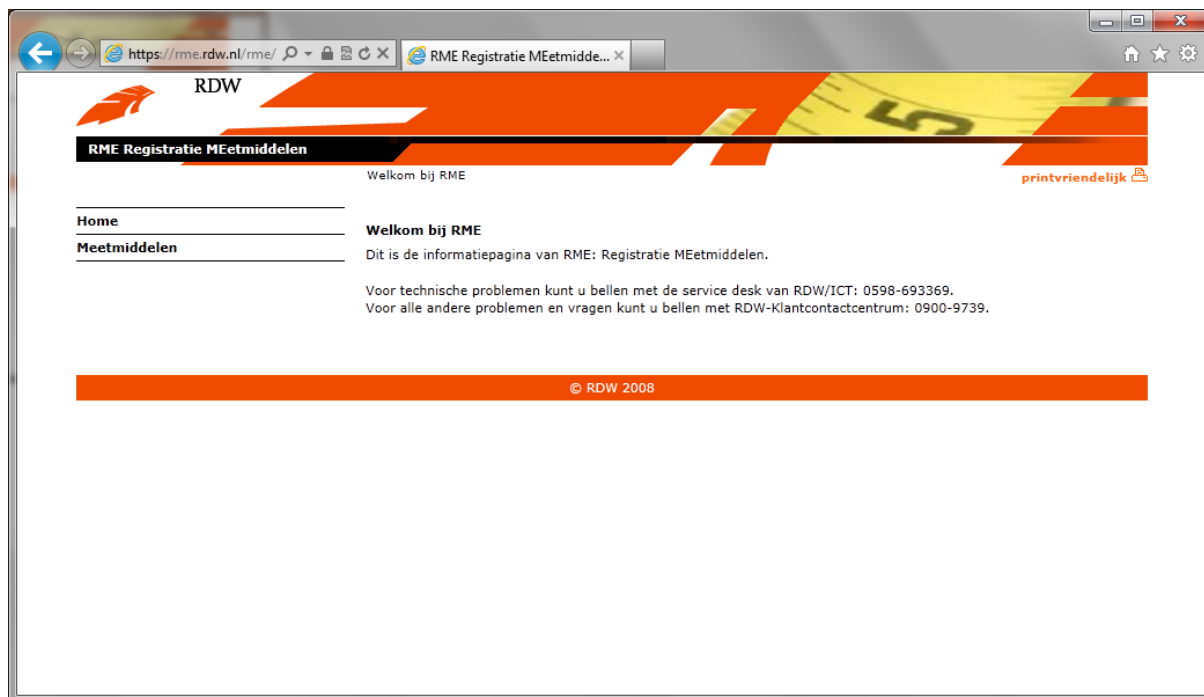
https://rme.rdw.nl/rme/

RME Registratie MEetmidde...

RDW

RME Registratie MEetmiddelen

Welkom bij RME

printvriendelijk

Home

Meetmiddelen

Welkom bij RME

Dit is de informatiepagina van RME: Registratie MEetmiddelen.

Voor technische problemen kunt u bellen met de service desk van RDW/ICT: 0598-693369.
Voor alle andere problemen en vragen kunt u bellen met RDW-Klantcontactcentrum: 0900-9739.

© RDW 2008